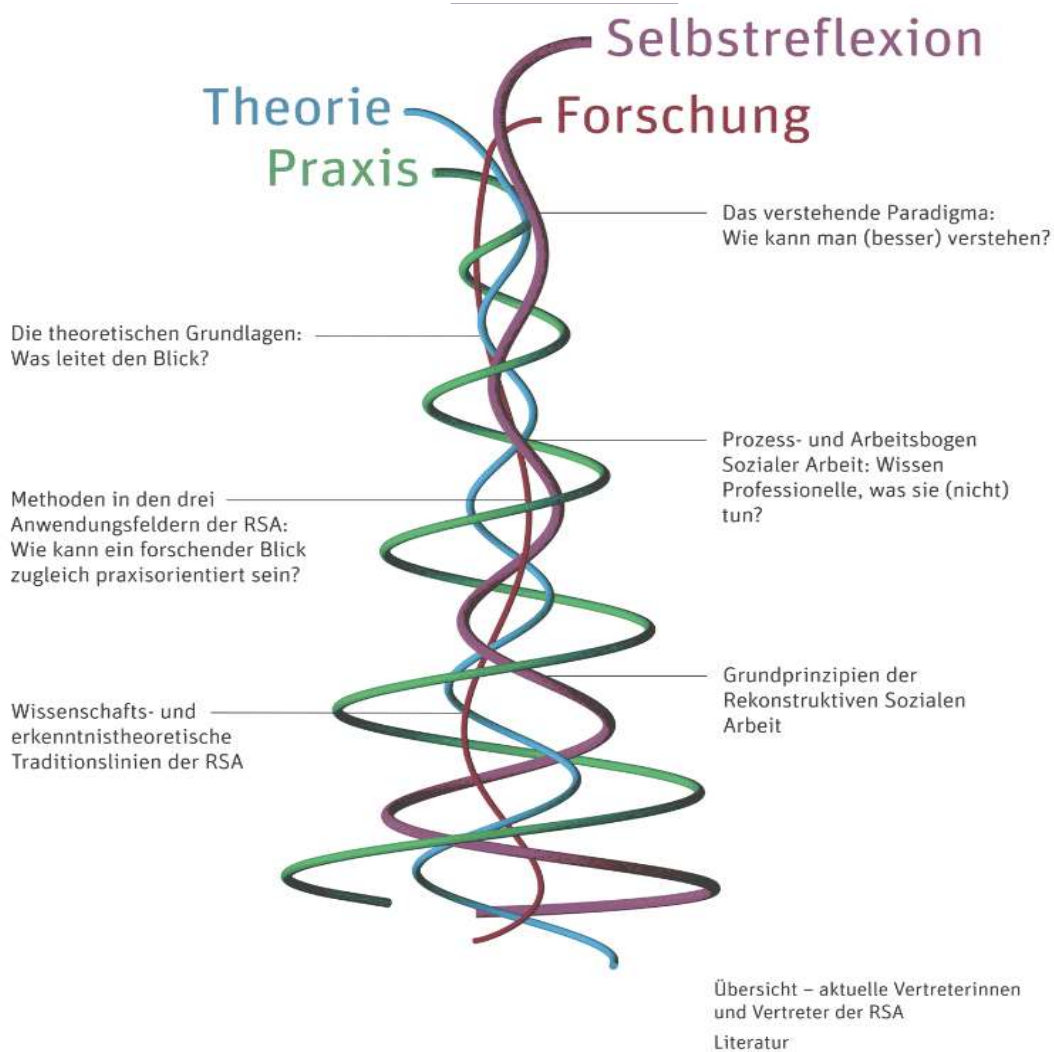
Selbstreflexion

Theorie

Forschung

Praxis

Das verstehende Paradigma: Wie kann man (besser) verstehen?

Die theoretischen Grundlagen: Was leitet den Blick?

Prozess- und Arbeitsbogen Sozialer Arbeit: Wissen Professionelle, was sie (nicht) tun?

Methoden in den drei Anwendungsfeldern der RSA: Wie kann ein forschender Blick zugleich praxisorientiert sein?

Grundprinzipien der Rekonstruktiven Sozialen Arbeit

Wissenschafts- und erkenntnistheoretische Traditionslinien der RSA

Übersicht – aktuelle Vertreterinnen und Vertreter der RSA

Literatur